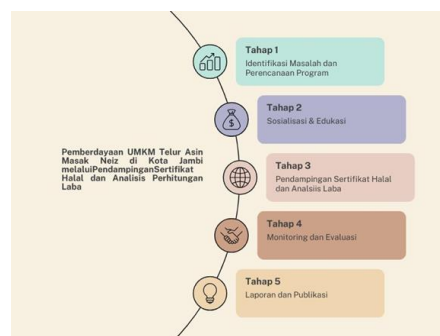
Pemberdayaan UMKM Telur Asin Masak Neiz di Kota Jambi melaluiPendampinganSertifikat Halal dan Analisis Perhitungan Laba

Tahap 1
Identifikasi Masalah dan Perencanaan Program

Tahap 2
Sosialisasi & Edukasi

Tahap 3
Pendampingan Sertifikat Halal dan Analsiis Laba

Tahap 4
Monitoring dan Evaluasi

Tahap 5
Laporan dan Publikasi